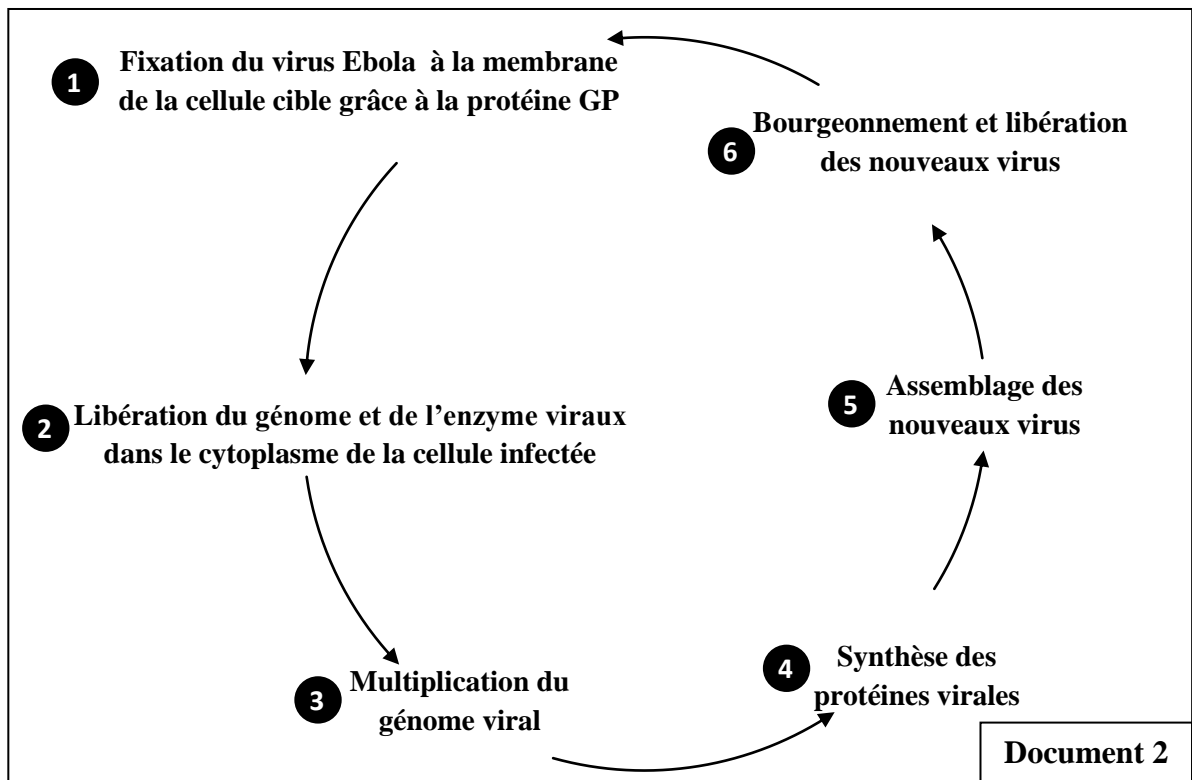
1 Fixation du virus Ebola à la membrane de la cellule cible grâce à la protéine GP

2 Libération du génome et de l'enzyme viraux dans le cytoplasme de la cellule infectée

3 Multiplication du génome viral

4 Synthèse des protéines virales

5 Assemblage des nouveaux virus

6 Bourgeonnement et libération des nouveaux virus

Document 2